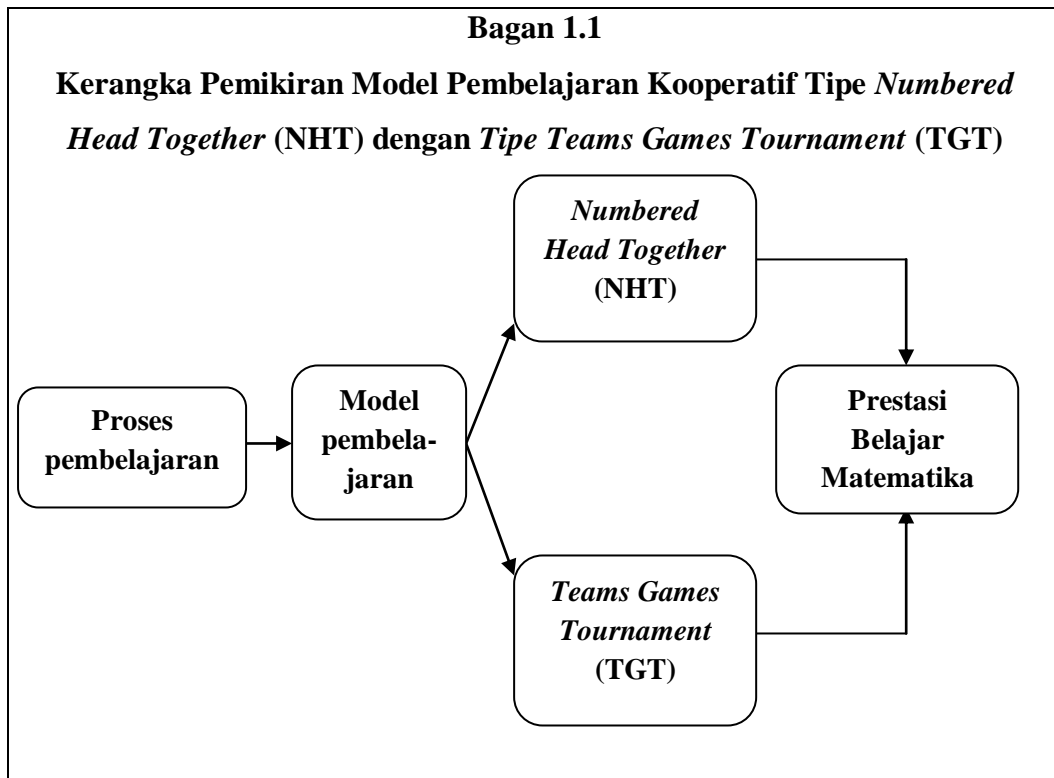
**Bagan 1.1**

**Kerangka Pemikiran Model Pembelajaran Kooperatif Tipe *Numbered Head Together* (NHT) dengan *Tipe Teams Games Tournament* (TGT)**

Proses pembelajaran

Model pembelajaran

*Numbered Head Together* (NHT)

*Teams Games Tournament* (TGT)

Prestasi Belajar Matematika